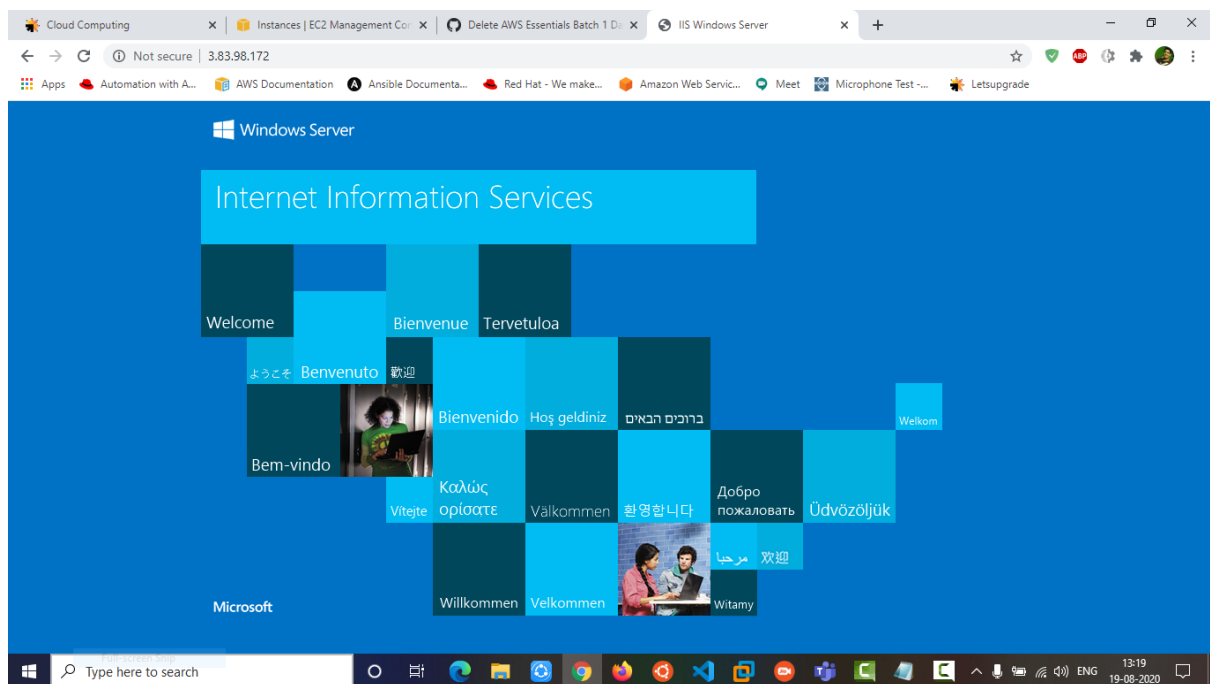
Cloud Computing ×
Instances | EC2 Management Cor ×
Delete AWS Essentials Batch 1 Da ×
IIS Windows Server ×
+

Not secure | 3.83.98.172

Apps
Automation with A...
AWS Documentation
Ansible Documenta...
Red Hat - We make...
Amazon Web Servic...
Meet
Microphone Test -...
Letsupgrade

Windows Server

Internet Information Services

Welcome
Bienvenue
Tervetuloa
ようこそ
Benvenuto
歡迎
Bienvenido
Hoş geldiniz
ברוכים הבאים
Welkom
Bem-vindo
Vítejte
Καλώς ορίσατε
Välkommen
환영합니다
Добро пожаловать
Üdvözöljük
مرحبا
欢迎
Willkommen
Velkommen
Witamy

Microsoft

Type here to search
ENG
13:19
19-08-2020